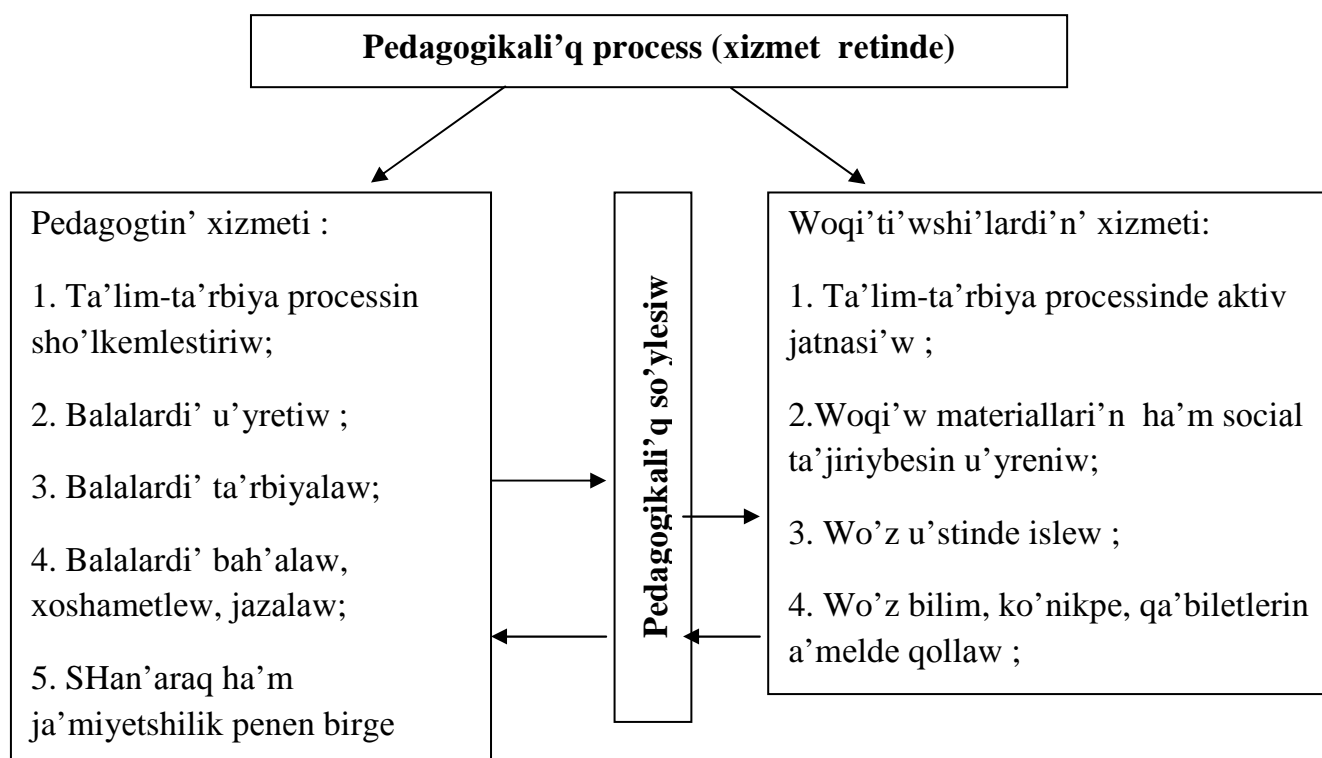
Pedagogikali'q process (xizmet retinde)

Pedagogtin' xizmeti :

1. Ta'lim-ta'rbiya processin sho'lkemlestiriw;

2. Balalardi' u'yretiw ;

3. Balalardi' ta'rbiyalaw;

4. Balalardi' bah'alaw, xoshametlew, jazalaw;

5. SHan'araq ha'm ja'miyetshilik penen birge

Pedagogikali'q so'ylesiw

Woqi'ti'wshi'lardi'n' xizmeti:

1. Ta'lim-ta'rbiya processinde aktiv jatnasi'w ;

2.Woqi'w materiallari'n ha'm social ta'jiriybesin u'yreniw;

3. Wo'z u'stinde islew ;

4. Wo'z bilim, ko'nikpe, qa'biletlerin a'melde qollaw ;